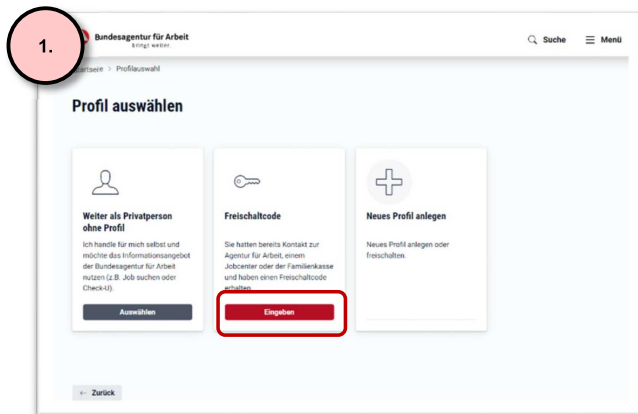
1.

Bundesagentur für Arbeit
bringt weiter

Suche

Menü

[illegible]artseite > Profilauswahl

Profil auswählen

Weiter als Privatperson ohne Profil

Ich handle für mich selbst und möchte das Informationsangebot der Bundesagentur für Arbeit nutzen (z.B. Job suchen oder Check-U).

Auswählen

Freischaltcode

Sie hatten bereits Kontakt zur Agentur für Arbeit, einem Jobcenter oder der Familienkasse und haben einen Freischaltcode erhalten.

Eingeben

Neues Profil anlegen

Neues Profil anlegen oder freischalten.

← Zurück